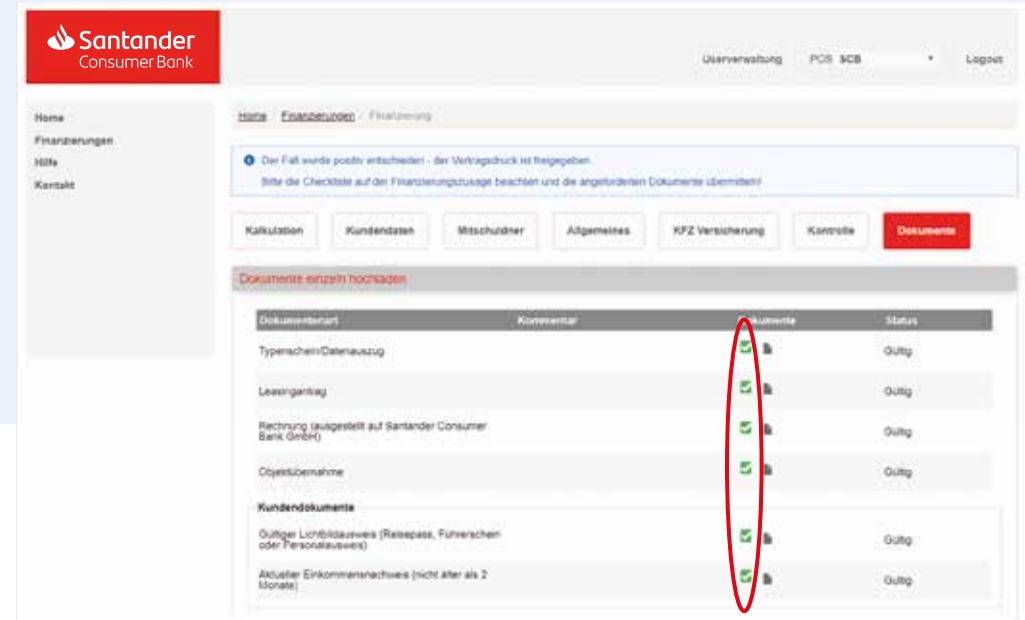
Santander
Consumer Bank

Userverwaltung POS SCB Logout

Home
Finanzierungen
Hilfe
Kontakt

Home / Finanzierungen / Finanzierung

Der Fall wurde positiv entschieden - der Vertragsdruck ist freigegeben.
Bitte die Checkliste auf der Finanzierungszusage beachten und die angeforderten Dokumente übermitteln!

Kalkulation Kundendaten Mitschuldner Allgemeines KFZ Versicherung Kontrolle Dokumente

Dokumente einzeln hochladen

| Dokumentenart | Kommentar | Dokumente | Status |
|---|---|---|---|
| Typenschein/Datenauszug | | | Gültig |
| Leasingantrag | | | Gültig |
| Rechnung (ausgestellt auf Santander Consumer Bank GmbH) | | | Gültig |
| Objektübernahme | | | Gültig |

Kundendokumente

| | | | |
|---|---|---|---|
| Gültiger Lichtbildausweis (Reisepass, Führerschein oder Personalausweis) | | | Gültig |
| Aktueller Einkommensnachweis (nicht älter als 2 Monate) | | | Gültig |